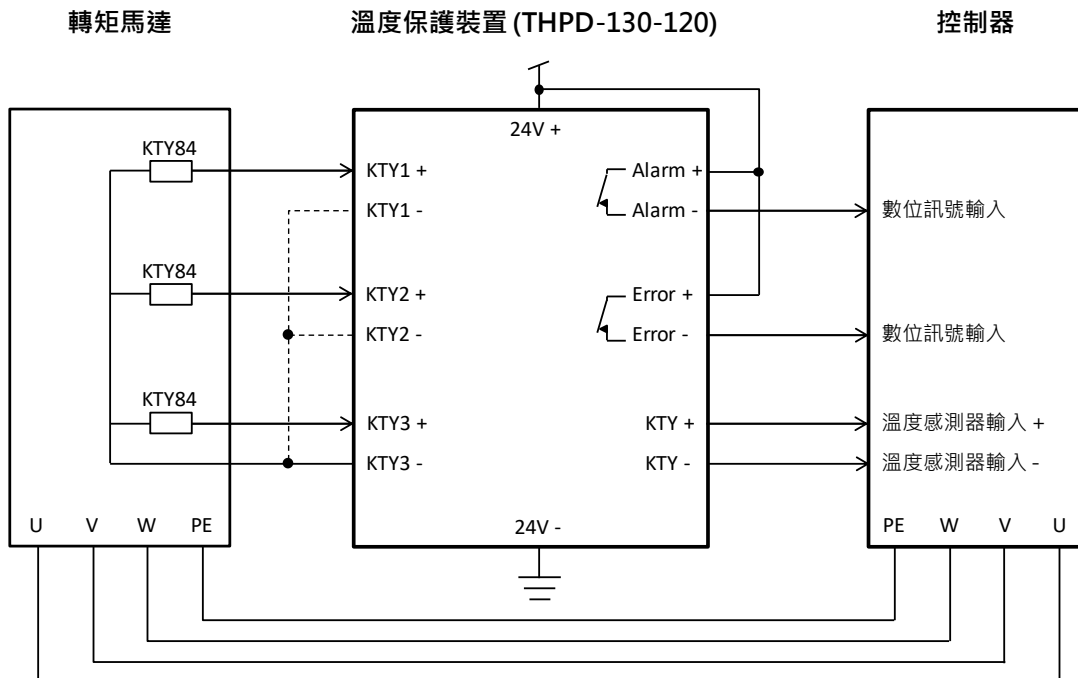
轉矩馬達

溫度保護裝置 (THPD-130-120)

控制器

KTY84

KTY84

KTY84

U V W PE

24V +

KTY1 +

KTY1 -

KTY2 +

KTY2 -

KTY3 +

KTY3 -

Alarm +

Alarm -

Error +

Error -

KTY +

KTY -

24V -

數位訊號輸入

數位訊號輸入

溫度感測器輸入 +

溫度感測器輸入 -

PE W V U